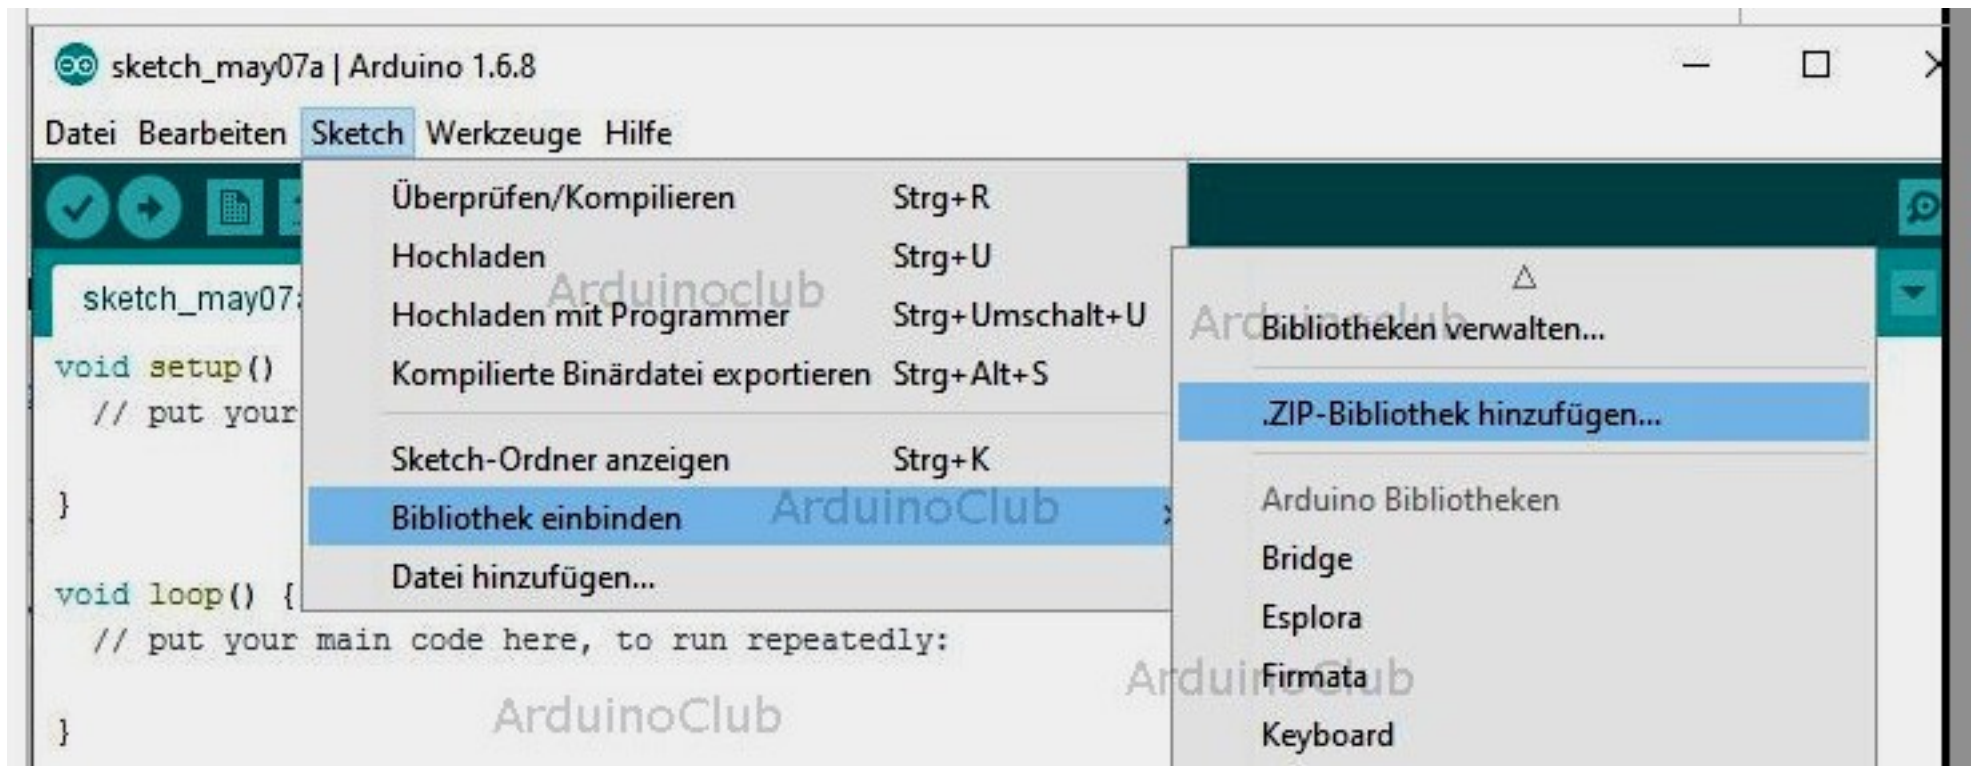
sketch_may07a | Arduino 1.6.8

Datei Bearbeiten Sketch Werkzeuge Hilfe

sketch_may07

void setup()
// put your

}

void loop() {
// put your main code here, to run repeatedly:

}

Überprüfen/Kompilieren Strg+R
Hochladen Strg+U
Hochladen mit Programmer Strg+Umschalt+U
Kompilierte Binärdatei exportieren Strg+Alt+S
Sketch-Ordner anzeigen Strg+K
Bibliothek einbinden
Datei hinzufügen...

Arduinoclub
ArduinoClub
ArduinoClub

Bibliotheken verwalten...
.ZIP-Bibliothek hinzufügen...
Arduino Bibliotheken
Bridge
Esplora
Firmata
Keyboard

Arduinoclub
ArduinoClub